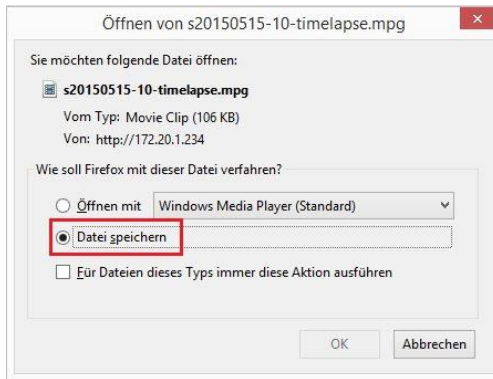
Öffnen von s20150515-10-timelapse.mpg

Sie möchten folgende Datei öffnen:

s20150515-10-timelapse.mpg

Vom Typ: Movie Clip (106 KB)
Von: http://172.20.1.234

Wie soll Firefox mit dieser Datei verfahren?

Öffnen mit Windows Media Player (Standard)

Datei speichern

Für Dateien dieses Typs immer diese Aktion ausführen

OK Abbrechen